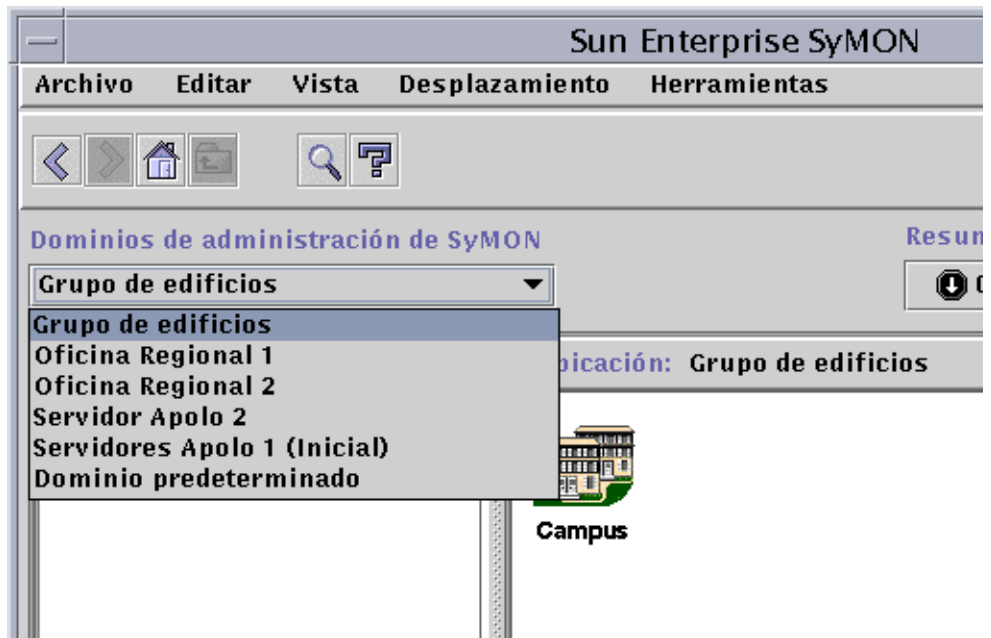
Sun Enterprise SyMON

Archivo Editar Vista Desplazamiento Herramientas

Dominios de administración de SyMON

Resum

Grupo de edificios

Grupo de edificios
Oficina Regional 1
Oficina Regional 2
Servidor Apolo 2
Servidores Apolo 1 (Inicial)
Dominio predeterminado

picación: Grupo de edificios

Campus